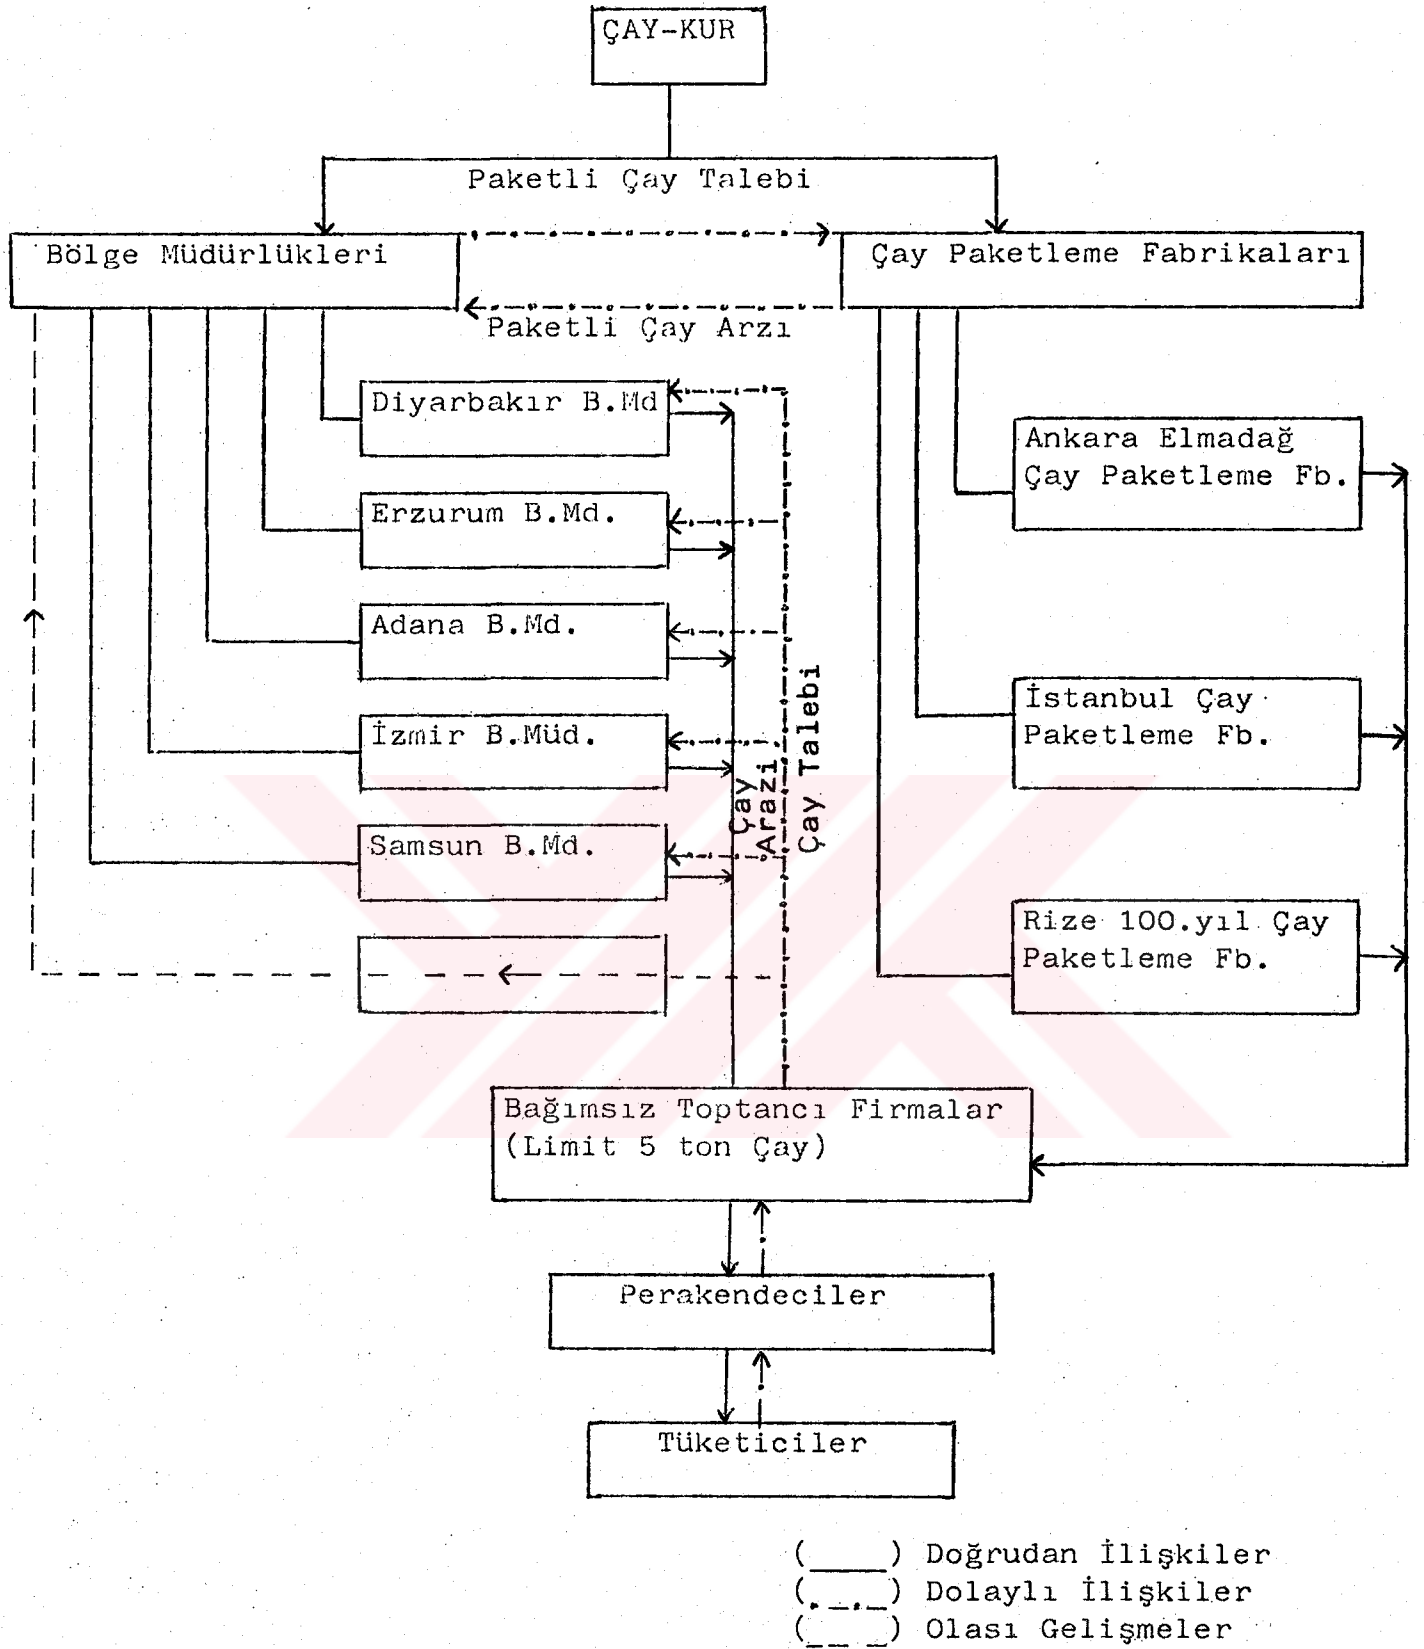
ÇAY-KUR

Paketli Çay Talebi

Bölge Müdürlükleri

Çay Paketleme Fabrikaları

Paketli Çay Arzı

Diyarbakır B.Md

Erzurum B.Md.

Adana B.Md.

İzmir B.Müd.

Samsun B.Md.

Ankara Elmadağ Çay Paketleme Fb.

İstanbul Çay Paketleme Fb.

Rize 100.yıl Çay Paketleme Fb.

Çay Arazi

Çay Talebi

Bağımsız Toptancı Firmalar (Limit 5 ton Çay)

Perakendeciler

Tüketiciler

(_____) Doğrudan İlişkiler
(._._) Dolaylı İlişkiler
(_ _ _) Olası Gelişmeler